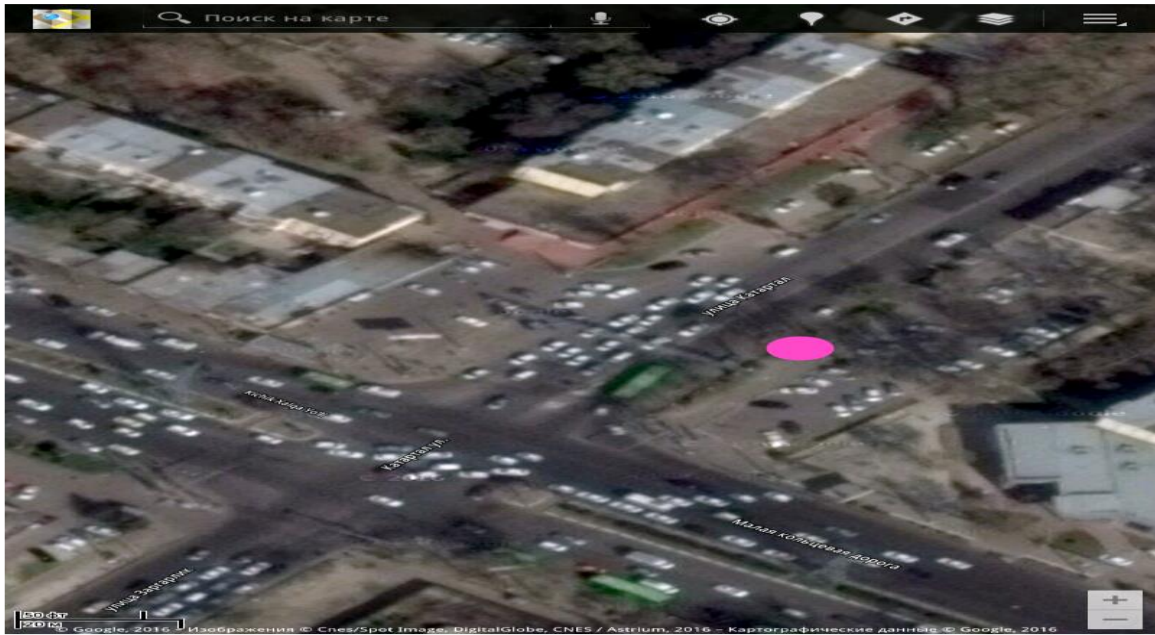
Поиск на карте

улица Катартал

Кичик Халка Йули

Катартал ул.

Малая кольцевая дорога

улица Заргарлик

50 фт
20 м

© Google, 2016 Изображения © Cnes/Spot Image, DigitalGlobe, CNES / Astrium, 2016 – Картографические данные © Google, 2016

+
−